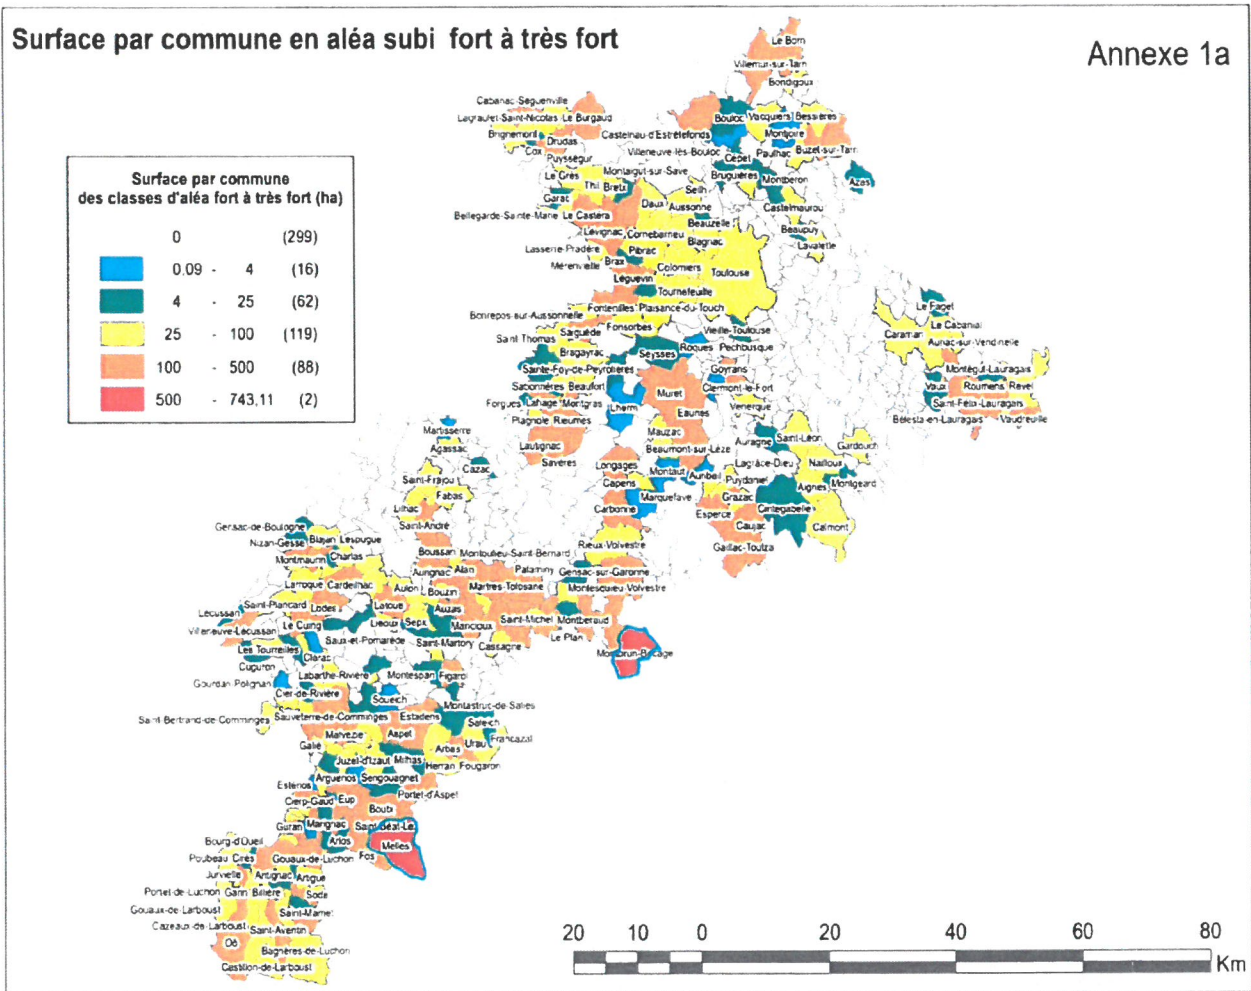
Surface par commune en aléa subi fort à très fort

Annexe 1a

Surface par commune des classes d'aléa fort à très fort (ha)

| | | |
|---|---|---|
| 0 | | (299) |
| 0.09 | - 4 | (16) |
| 4 | - 25 | (62) |
| 25 | - 100 | (119) |
| 100 | - 500 | (88) |
| 500 | - 743,11 | (2) |

Le Born
Villemur-sur-Tarn
Bondigoux
Cabanac-Seguenville
Lagraulet-Saint-Nicolas
Le Burgaud
Bouloc
Vacquiers
Bessières
Brignemont
Castelnau-d'Estrétefonds
Montjoire
Cox
Drudas
Villeneuve-lès-Bouloc
Paulhac
Buzet-sur-Tarn
Puysségur
Cépet
Le Grès
Montaigut-sur-Save
Bruguières
Montberon
Azas
Thil
Bretx
Seilh
Garac
Daux
Aussonne
Castelmaurou
Bellegarde-Sainte-Marie
Le Castéra
Beauzelle
Lévignac
Cornebarrieu
Beaupuy
Blagnac
Lavalette
Lasserre-Pradère
Pibrac
Mérenvielle
Brax
Colomiers
Toulouse
Léguevin
Tournefeuille
Fontenilles
Plaisance-du-Touch
Le Faget
Bonrepos-sur-Aussonnelle
Le Cabanial
Fonsorbes
Vieille-Toulouse
Caraman
Saiguède
Aurin-sur-Vendinelle
Saint-Thomas
Roques
Pechbusque
Bragayrac
Seysses
Montégut-Lauragais
Sainte-Foy-de-Peyrolières
Goyrans
Vaux
Roumens
Revel
Saboumères
Beaufort
Clermont-le-Fort
Forgues
Lahage
Montgras
Lherm
Muret
Saint-Félix-Lauragais
Venerque
Bélesta-en-Lauragais
Vaudreuille
Plagnole
Rieumes
Eaunes
Martisserre
Mauzac
Auragne
Saint-Léon
Gardouch
Agassac
Lautignac
Beaumont-sur-Lèze
Cazac
Savères
Longages
Lagrâce-Dieu
Nailloux
Montaut
Aunbel
Puydaniel
Aignes
Montgeard
Saint-Frajou
Capens
Fabas
Marquefave
Grazac
Lilhac
Carbonne
Cintegabelle
Saint-André
Espérce
Caujac
Calmont
Gensac-de-Boulogne
Rieux-Volvestre
Gaillac-Toulza
Nizan-Gesse
Blajan
Lespugue
Montmaurin
Charlas
Boussan
Montoulieu-Saint-Bernard
Aurignac
Alan
Palaminy
Gensac-sur-Garonne
Larroque
Cardeilhac
Aulon
Bouzin
Martres-Tolosane
Montesquieu-Volvestre
Lécussan
Saint-Plancard
Lodes
Latoue
Auzas
Villeneuve-Lécussan
Le Cuing
Lieoux
Sepx
Mancioux
Saint-Michel
Montberaud
Saux-et-Pomarède
Saint-Martory
Cassagne
Le Plan
Montbrun-Bocage
Les Tourreilles
Clarac
Cuguron
Labarthe-Rivière
Montespan
Figarol
Gourdan-Polignan
Cier-de-Rivière
Soueich
Montastruc-de-Salies
Saint-Bertrand-de-Comminges
Sauveterre-de-Comminges
Estadens
Salech
Malvezie
Aspet
Francazal
Galié
Arbas
Urau
Juzet-d'Izaut
Milhas
Herran
Fougaron
Arguenos
Sengouagnet
Estenos
Portet-d'Aspet
Cierp-Gaud
Eup
Boutx
Guran
Marignac
Saint-Béat-Le
Bourg-d'Oueil
Arlos
Melles
Poubeau
Cirès
Gouaux-de-Luchon
Fos
Jurvielle
Artigue
Portet-de-Luchon
Garin
Billère
Sode
Gouaux-de-Larboust
Saint-Mamet
Cazeaux-de-Larboust
Saint-Aventin
Oô
Bagnères-de-Luchon
Castillon-de-Larboust

20 10 0 20 40 60 80
Km